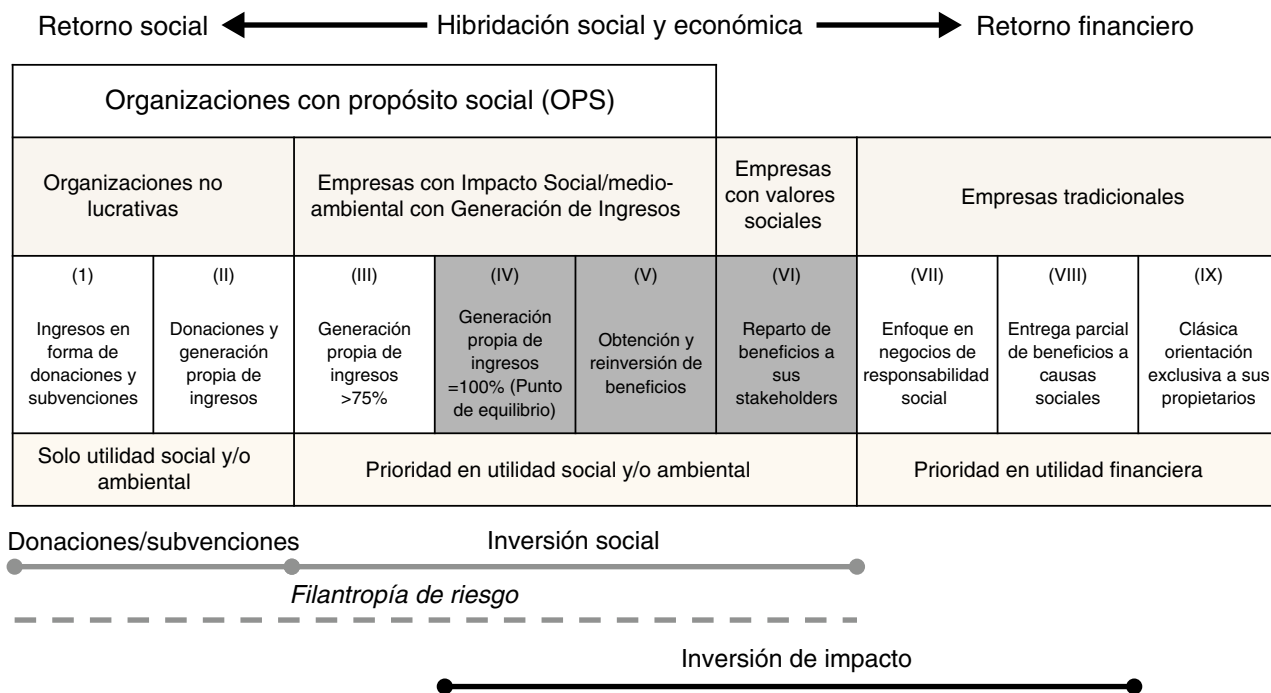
Retorno social ← Hibridación social y económica → Retorno financiero

Organizaciones con propósito social (OPS)

| Organizaciones no lucrativas | | Empresas con Impacto Social/medioambiental con Generación de Ingresos | | | Empresas con valores sociales | Empresas tradicionales | | |
|---|---|---|---|---|---|---|---|---|
| (1) Ingresos en forma de donaciones y subvenciones | (II) Donaciones y generación propia de ingresos | (III) Generación propia de ingresos >75% | (IV) Generación propia de ingresos =100% (Punto de equilibrio) | (V) Obtención y reinversión de beneficios | (VI) Reparto de beneficios a sus stakeholders | (VII) Enfoque en negocios de responsabilidad social | (VIII) Entrega parcial de beneficios a causas sociales | (IX) Clásica orientación exclusiva a sus propietarios |
| Solo utilidad social y/o ambiental | | Prioridad en utilidad social y/o ambiental | | | | Prioridad en utilidad financiera | | |

Donaciones/subvenciones

Inversión social

Filantropía de riesgo

Inversión de impacto